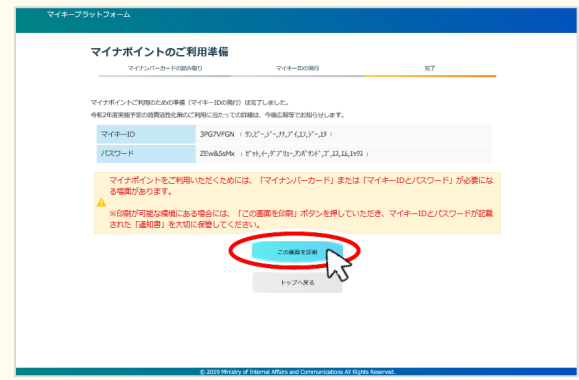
マイキープラットフォーム

マイナポイントのご利用準備

マイナンバーカードの読み取り

マイキーIDの発行

完了

マイナポイントご利用のための準備（マイキーIDの発行）は完了しました。

令和2年度実施予定の消費活性化策のご利用に当たっての詳細は、今後広報等でお知らせします。

| マイキーID | 3PG7VFGN （ｻﾝ,ﾋﾟｰ,ｼﾞｰ,ｾﾌﾞﾝ,ﾌﾞｲ,ｴﾌ,ｼﾞｰ,ｴﾇ） |
|---|---|
| パスワード | ZEw&5sMx （ｾﾞｯﾄ,ｲｰ,ﾀﾞﾌﾞﾘｭｰ,ｱﾝﾄﾞ,ﾌｧｲﾌﾞ,ｴｽ,ｴﾑ,ｴｯｸｽ） |

マイナポイントをご利用いただくためには、「マイナンバーカード」または「マイキーIDとパスワード」が必要になる場面があります。

※印刷が可能な環境にある場合には、「この画面を印刷」ボタンを押していただき、マイキーIDとパスワードが記載された「通知書」を大切に保管してください。

この画面を印刷

トップへ戻る

© 2019 Ministry of Internal Affairs and Communications All Rights Reserved.